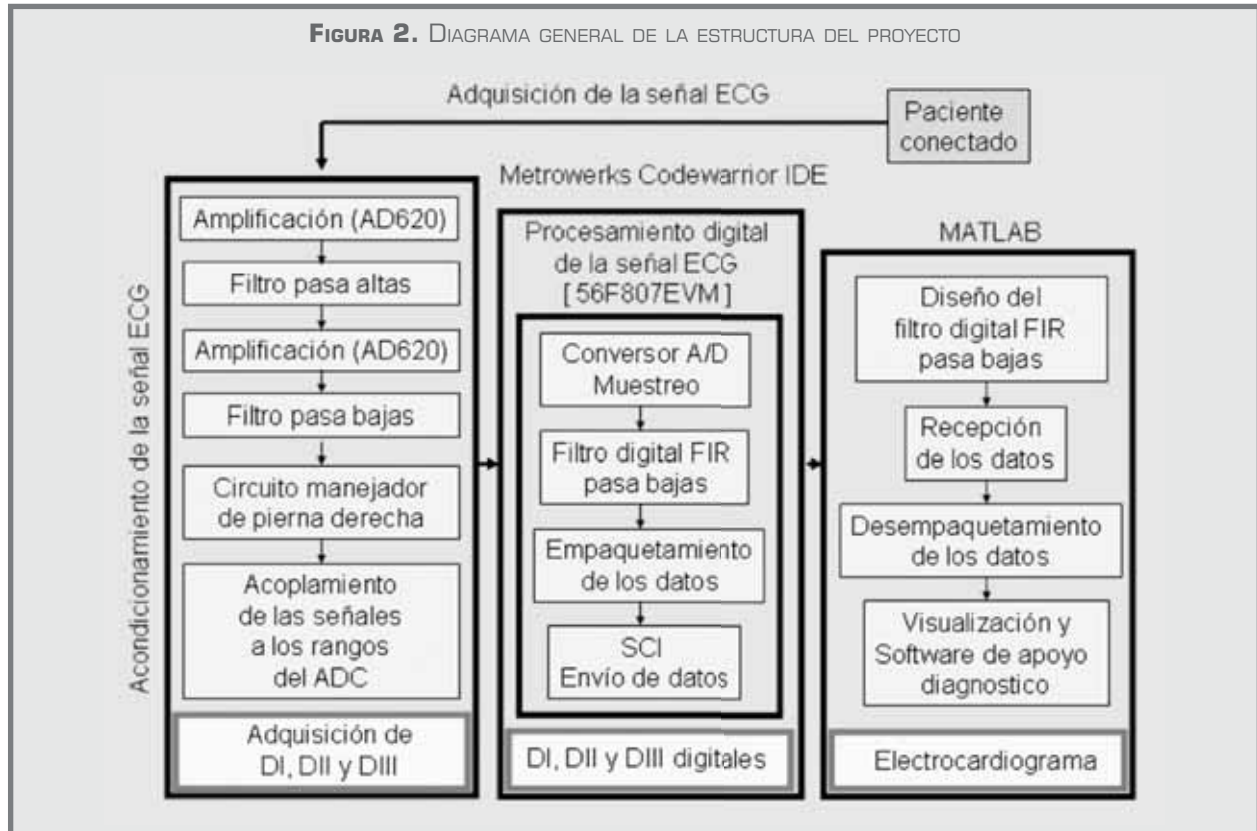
FIGURA 2. DIAGRAMA GENERAL DE LA ESTRUCTURA DEL PROYECTO

Adquisición de la señal ECG

Paciente conectado

Metrowerks Codewarrior IDE

Acondicionamiento de la señal ECG

Amplificación (AD620)

Filtro pasa altas

Amplificación (AD620)

Filtro pasa bajas

Circuito manejador de pierna derecha

Acoplamiento de las señales a los rangos del ADC

Adquisición de DI, DII y DIII

Procesamiento digital de la señal ECG [ 56F807EVM ]

Conversor A/D Muestreo

Filtro digital FIR pasa bajas

Empaquetamiento de los datos

SCI Envío de datos

DI, DII y DIII digitales

MATLAB

Diseño del filtro digital FIR pasa bajas

Recepción de los datos

Desempaquetamiento de los datos

Visualización y Software de apoyo diagnostico

Electrocardiograma